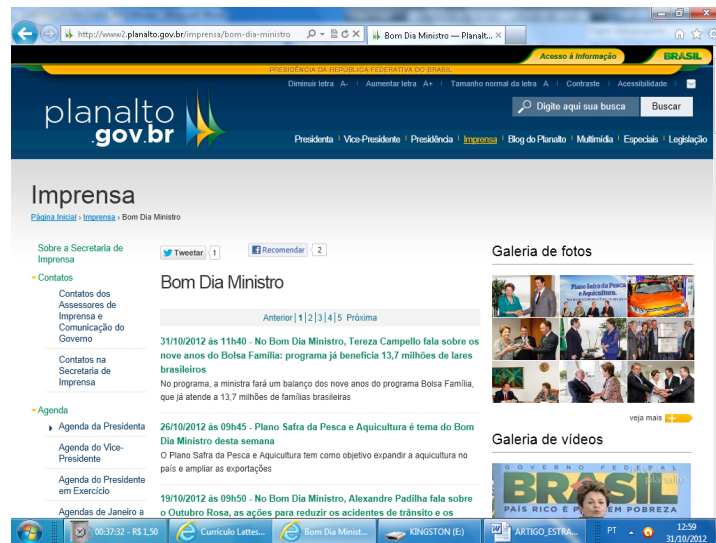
http://www2.planalto.gov.br/imprensa/bom-dia-ministro
Bom Dia Ministro — Planalt... ×

Acesso à Informação
BRASIL

PRESIDÊNCIA DA REPÚBLICA FEDERATIVA DO BRASIL

Diminuir letra A- | Aumentar letra A+ | Tamanho normal da letra A | Contraste | Acessibilidade

planalto .gov.br

Digite aqui sua busca
Buscar

Presidenta | Vice-Presidente | Presidência | Imprensa | Blog do Planalto | Multimídia | Especiais | Legislação

Imprensa

Página Inicial › Imprensa › Bom Dia Ministro

Sobre a Secretaria de Imprensa
Contatos
Contatos dos Assessores de Imprensa e Comunicação do Governo
Contatos na Secretaria de Imprensa
Agenda
Agenda da Presidenta
Agenda do Vice-Presidente
Agenda do Presidente em Exercício
Agendas de Janeiro a

Tweetar 1
Recomendar 2

Bom Dia Ministro

Anterior | 1 | 2 | 3 | 4 | 5 Próxima

31/10/2012 às 11h40 - No Bom Dia Ministro, Tereza Campello fala sobre os nove anos do Bolsa Família: programa já beneficia 13,7 milhões de lares brasileiros
No programa, a ministra fará um balanço dos nove anos do programa Bolsa Família, que já atende a 13,7 milhões de famílias brasileiras

26/10/2012 às 09h45 - Plano Safra da Pesca e Aquicultura é tema do Bom Dia Ministro desta semana
O Plano Safra da Pesca e Aquicultura tem como objetivo expandir a aquicultura no país e ampliar as exportações

19/10/2012 às 09h50 - No Bom Dia Ministro, Alexandre Padilha fala sobre o Outubro Rosa, as ações para reduzir os acidentes de trânsito e os

Galeria de fotos
Plano Safra da Pesca e Aquicultura.
veja mais +

Galeria de vídeos
GOVERNO FEDERAL
BRASIL
PAÍS RICO É PAÍS SEM POBREZA
planalto

00:37:32 - R$ 1,50
Currículo Lattes...
Bom Dia Minist...
KINGSTON (E:)
ARTIGO_ESTRA...
PT
12:59
31/10/2012